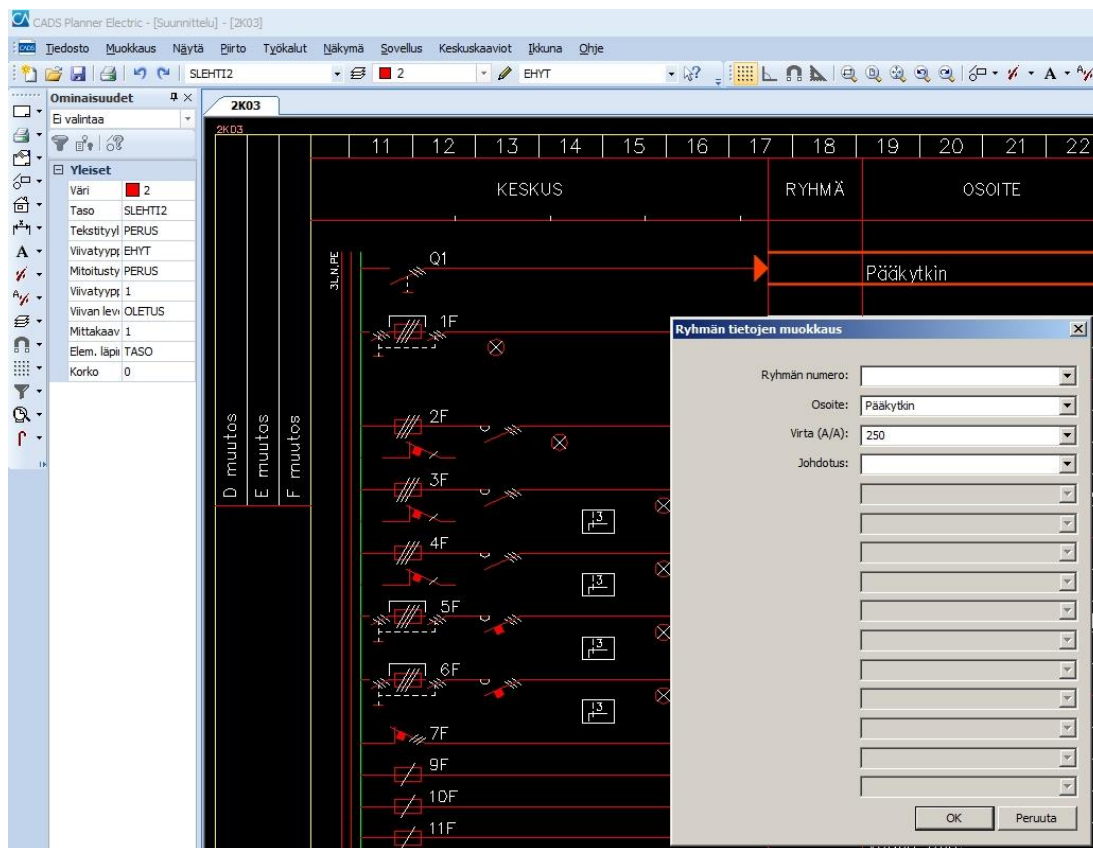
CADS Planner Electric - [Suunnittelu] - [2K03]

Tiedosto Muokkaus Näytä Piirto Työkalut Näkymä Sovellus Keskuskaaviot Ikkuna Ohje

SLEHTI2 2 EHYT

Ominaisuudet
Ei valintaa

Yleiset

| | |
|---|---|
| Väri | 2 |
| Taso | SLEHTI2 |
| Tekstityyl | PERUS |
| Viivatyypp | EHYT |
| Mitoitusty | PERUS |
| Viivatyypp | 1 |
| Viivan lev | OLETUS |
| Mittakaav | 1 |
| Elem. läpi | TASO |
| Korko | 0 |

2K03

2K03

11 12 13 14 15 16 17 18 19 20 21 22

KESKUS RYHMÄ OSOITE

3L,N,PE

Q1

Pääkytkin

1F

2F

3F

4F

5F

6F

7F

9F

10F

11F

D muutos E muutos F muutos

Ryhmän tietojen muokkaus

Ryhmän numero:
Osoite: Pääkytkin
Virta (A/A): 250
Johdotus:

OK Peruuta